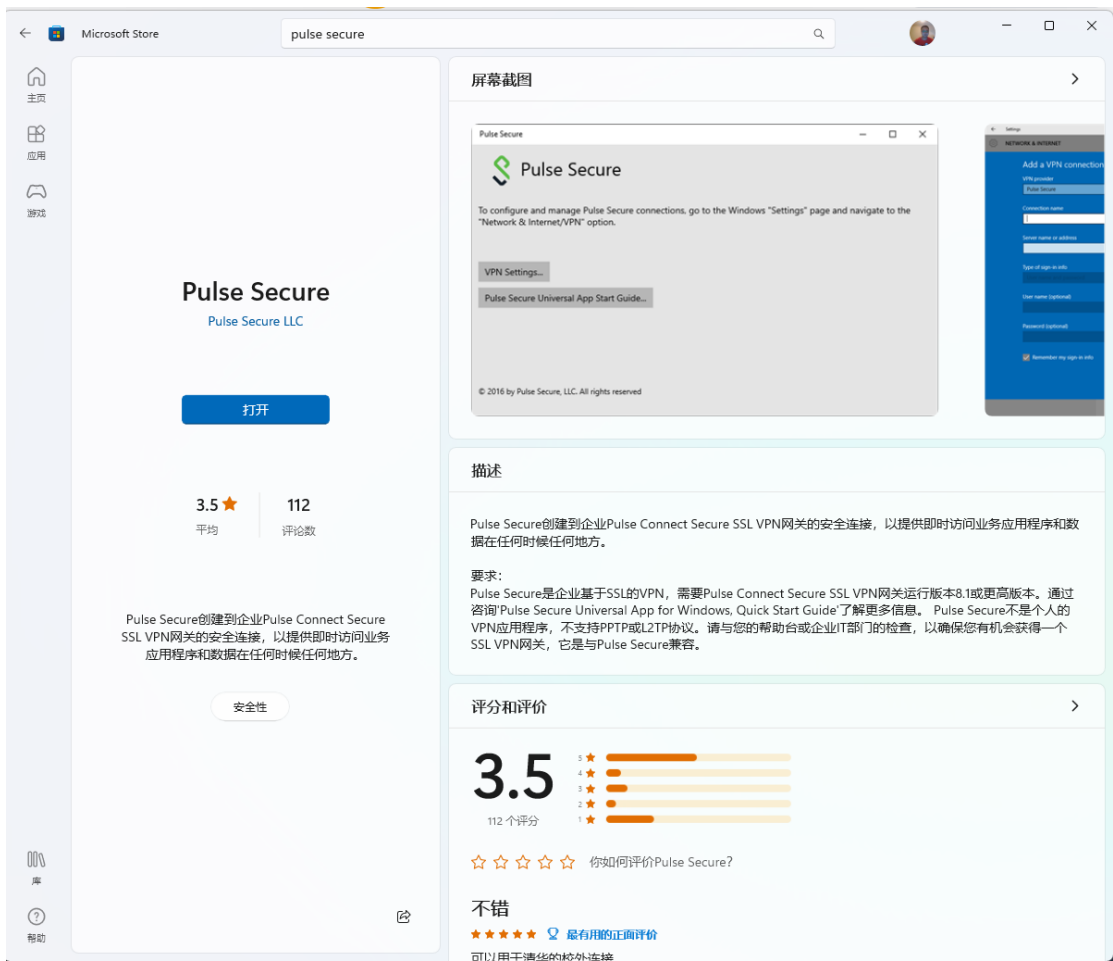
Microsoft Store

pulse secure

主页

应用

游戏

库

帮助

Pulse Secure

Pulse Secure LLC

打开

3.5 ★
平均

112
评论数

Pulse Secure创建到企业Pulse Connect Secure SSL VPN网关的安全连接，以提供即时访问业务应用程序和数据在任何时候任何地方。

安全性

屏幕截图

Pulse Secure

Pulse Secure

To configure and manage Pulse Secure connections, go to the Windows "Settings" page and navigate to the "Network & Internet/VPN" option.

VPN Settings...

Pulse Secure Universal App Start Guide...

© 2016 by Pulse Secure, LLC. All rights reserved

Settings

NETWORK & INTERNET

Add a VPN connection

VPN provider

Pulse Secure

Connection name

Server name or address

Type of sign-in info

User name (optional)

Password (optional)

Remember my sign-in info

描述

Pulse Secure创建到企业Pulse Connect Secure SSL VPN网关的安全连接，以提供即时访问业务应用程序和数据在任何时候任何地方。

要求：
Pulse Secure是企业基于SSL的VPN，需要Pulse Connect Secure SSL VPN网关运行版本8.1或更高版本。通过咨询'Pulse Secure Universal App for Windows, Quick Start Guide'了解更多信息。 Pulse Secure不是个人的VPN应用程序，不支持PPTP或L2TP协议。请与您的帮助台或企业IT部门的检查，以确保您有机会获得一个SSL VPN网关，它是与Pulse Secure兼容。

评分和评价

3.5
112 个评分

5 ★
4 ★
3 ★
2 ★
1 ★

你如何评价Pulse Secure?

不错

★★★★★ 最有用的正面评价

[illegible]